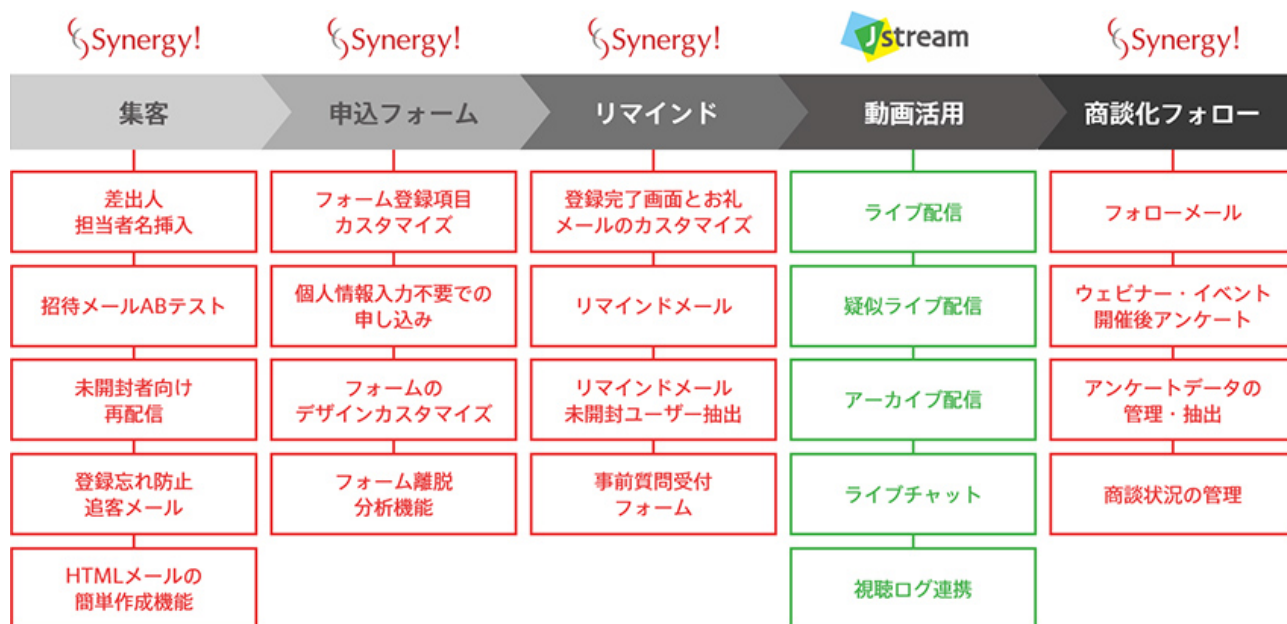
Synergy!

集客

差出人
担当者名挿入

招待メールABテスト

未開封者向け
再配信

登録忘れ防止
追客メール

HTMLメールの
簡単作成機能

Synergy!

申込フォーム

フォーム登録項目
カスタマイズ

個人情報入力不要での
申し込み

フォームの
デザインカスタマイズ

フォーム離脱
分析機能

Synergy!

リマインド

登録完了画面とお礼
メールのカスタマイズ

リマインドメール

リマインドメール
未開封ユーザー抽出

事前質問受付
フォーム

Jstream

動画活用

ライブ配信

疑似ライブ配信

アーカイブ配信

ライブチャット

視聴ログ連携

Synergy!

商談化フォロー

フォローメール

ウェビナー・イベント
開催後アンケート

アンケートデータの
管理・抽出

商談状況の管理